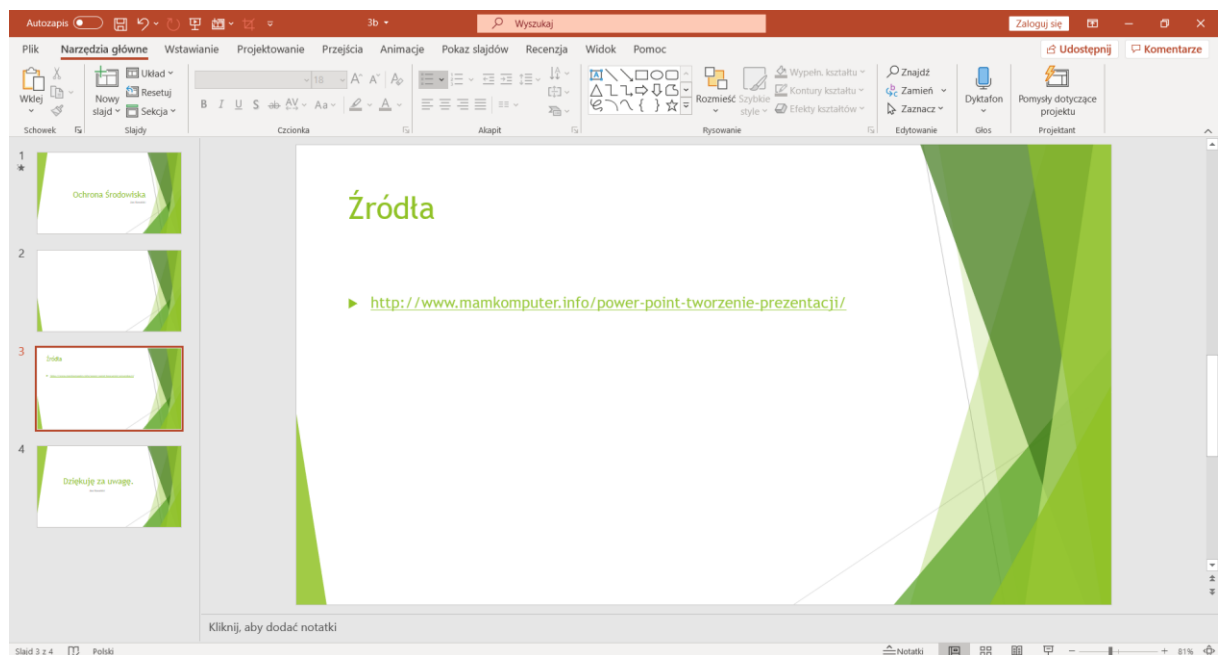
Autozapis 3b Wyszukaj Zaloguj się

Plik Narzędzia główne Wstawianie Projektowanie Przejścia Animacje Pokaz slajdów Recenzja Widok Pomoc Udostępnij Komentarze

Wklej Schowek Nowy slajd Układ Resetuj Sekcja Slajdy Czcionka Akapit Rozmieść Szybkie style Wypełn. kształtu Kontury kształtu Efekty kształtów Rysowanie Znajdź Zamień Zaznacz Edytowanie Dyktafon Głos Pomysły dotyczące projektu Projektant

1 Ochrona Środowiska

2

3 Źródła

4 Dziękuję za uwagę.

Źródła

http://www.mamkomputer.info/power-point-tworzenie-prezentacji/

Kliknij, aby dodać notatki

Slajd 3 z 4 Polski Notatki 81%